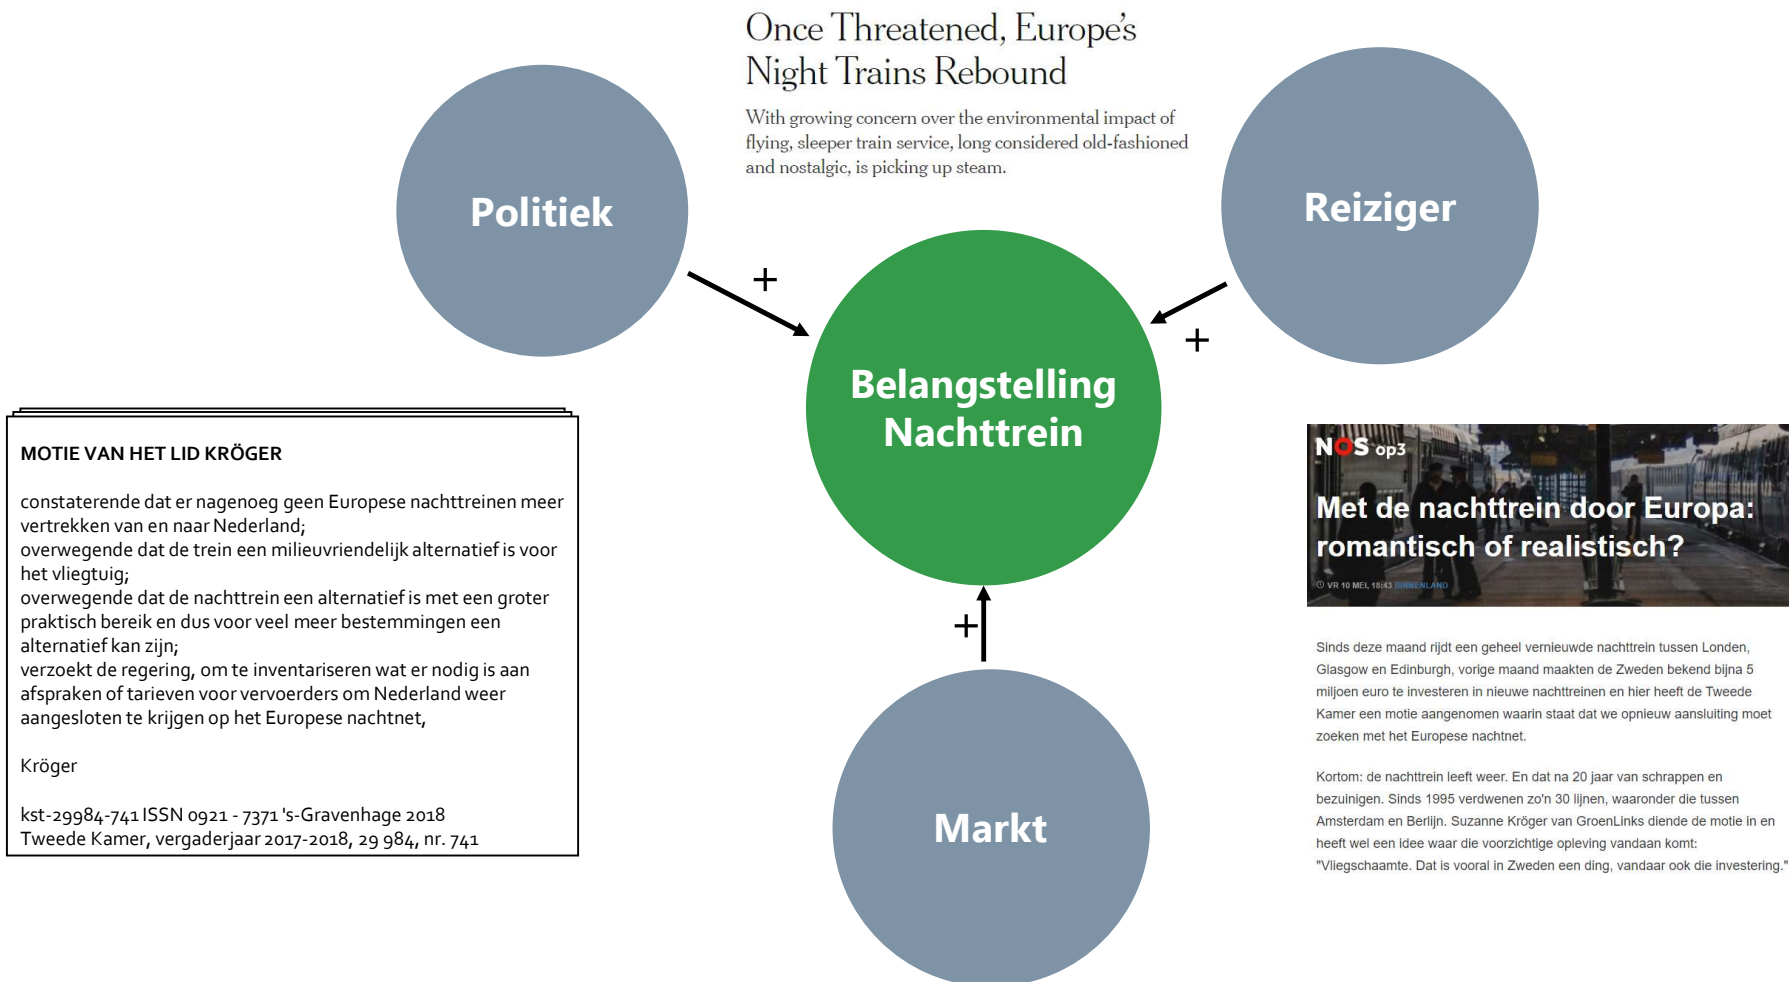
Once Threatened, Europe's Night Trains Rebound

With growing concern over the environmental impact of flying, sleeper train service, long considered old-fashioned and nostalgic, is picking up steam.

Politiek

Reiziger

+

+

Belangstelling Nachttrein

+

Markt

MOTIE VAN HET LID KRÖGER

constaterende dat er nagenoeg geen Europese nachttreinen meer vertrekken van en naar Nederland;
overwegende dat de trein een milieuvriendelijk alternatief is voor het vliegtuig;
overwegende dat de nachttrein een alternatief is met een groter praktisch bereik en dus voor veel meer bestemmingen een alternatief kan zijn;
verzoekt de regering, om te inventariseren wat er nodig is aan afspraken of tarieven voor vervoerders om Nederland weer aangesloten te krijgen op het Europese nachtnet,

Kröger

kst-29984-741 ISSN 0921 - 7371 's-Gravenhage 2018
Tweede Kamer, vergaderjaar 2017-2018, 29 984, nr. 741

NOS op3

Met de nachttrein door Europa: romantisch of realistisch?

VR 10 MEI, 18:43 BINNENLAND

Sinds deze maand rijdt een geheel vernieuwde nachttrein tussen Londen, Glasgow en Edinburgh, vorige maand maakten de Zweden bekend bijna 5 miljoen euro te investeren in nieuwe nachttreinen en hier heeft de Tweede Kamer een motie aangenomen waarin staat dat we opnieuw aansluiting moet zoeken met het Europese nachtnet.

Kortom: de nachttrein leeft weer. En dat na 20 jaar van schrappen en bezuinigen. Sinds 1995 verdwenen zo'n 30 lijnen, waaronder die tussen Amsterdam en Berlijn. Suzanne Kröger van GroenLinks diende de motie in en heeft wel een idee waar die voorzichtige opleving vandaan komt: "Vliegschaamte. Dat is vooral in Zweden een ding, vandaar ook die investering."